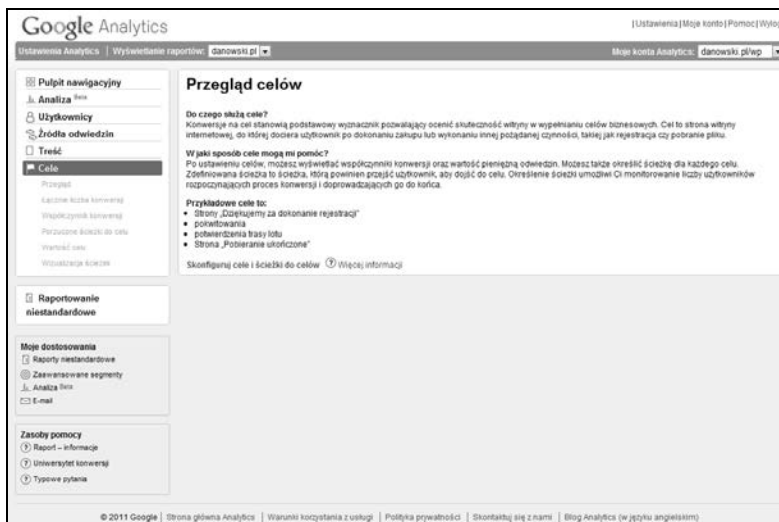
Google Analytics

|Ustawienia|Moje konto|Pomoc|Wylo

Ustawienia Analytics | Wyświetlanie raportów: danowski.pl

Moje konta Analytics: danowski.pl/wp

Pulpit nawigacyjny
Analiza Beta
Użytkownicy
Źródła odwiedzin
Treść
Cele
Przegląd
Łączna liczba konwersji
Współczynnik konwersji
Porzucone ścieżki do celu
Wartość celu
Wizualizacja ścieżek

Raportowanie niestandardowe

Moje dostosowania
Raporty niestandardowe
Zaawansowane segmenty
Analiza Beta
E-mail

Zasoby pomocy
Raport – informacje
Uniwersytet konwersji
Typowe pytania

Przegląd celów

Do czego służą cele?
Konwersje na cel stanowią podstawowy wyznacznik pozwalający ocenić skuteczność witryny w wypełnianiu celów biznesowych. Cel to strona witryny internetowej, do której dociera użytkownik po dokonaniu zakupu lub wykonaniu innej pożądanej czynności, takiej jak rejestracja czy pobranie pliku.

W jaki sposób cele mogą mi pomóc?
Po ustawieniu celów, możesz wyświetlać współczynniki konwersji oraz wartość pieniężną odwiedzin. Możesz także określić ścieżkę dla każdego celu. Zdefiniowana ścieżka to ścieżka, którą powinien przejść użytkownik, aby dojść do celu. Określenie ścieżki umożliwi Ci monitorowanie liczby użytkowników rozpoczynających proces konwersji i doprowadzających go do końca.

Przykładowe cele to:
• Strony „Dziękujemy za dokonanie rejestracji"
• pokwitowania
• potwierdzenia trasy lotu
• Strona „Pobieranie ukończone"

Skonfiguruj cele i ścieżki do celów Więcej informacji

© 2011 Google | Strona główna Analytics | Warunki korzystania z usługi | Polityka prywatności | Skontaktuj się z nami | Blog Analytics (w języku angielskim)